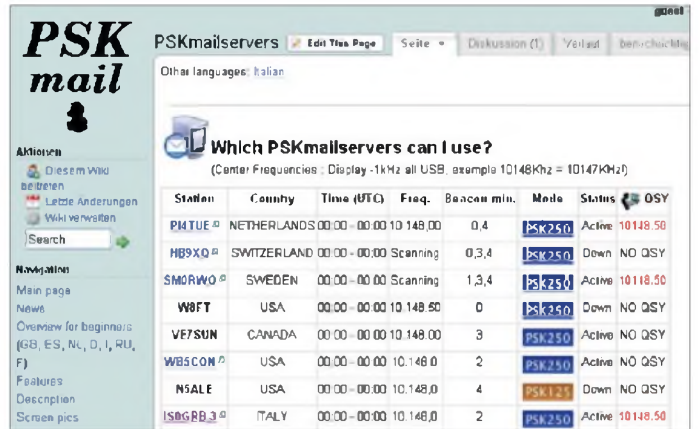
guest

PSK mail

Aktionen
Diesem Wiki beitreten
Letzte Änderungen
Wiki verwalten
Search

Navigation
Main page
News
Overview for beginners (GB, ES, NL, D, I, RU, F)
Features
Description
Screen pics

PSKmailservers
Edit This Page
Seite
Diskussion (1)
Verlauf
benachrichtig

Other languages: Italian

Which PSKmailservers can I use?

(Center Frequencies ; Display -1kHz all USB, example 10148Khz = 10147KHz!)

| Station | Country | Time (UTC) | Freq. | Beacon min. | Mode | Status | QSY |
|---|---|---|---|---|---|---|---|
| PI4TUE | NETHERLANDS | 00:00 - 00:00 | 10.148,00 | 0,4 | PSK250 | Active | 10148.50 |
| HB9XQ | SWITZERLAND | 00:00 - 00:00 | Scanning | 0,3,4 | PSK250 | Down | NO QSY |
| SM0RWO | SWEDEN | 00:00 - 00:00 | Scanning | 1,3,4 | PSK250 | Active | 10118.50 |
| W8FT | USA | 00:00 - 00:00 | 10.148.50 | 0 | PSK250 | Down | NO QSY |
| VE7SUN | CANADA | 00:00 - 00:00 | 10.148.00 | 3 | PSK250 | Active | NO QSY |
| WB5CON | USA | 00:00 - 00:00 | 10.148,0 | 2 | PSK250 | Active | NO QSY |
| N5ALE | USA | 00:00 - 00:00 | 10.148,0 | 4 | PSK125 | Down | NO QSY |
| IS0GBB 3 | ITALY | 00:00 - 00:00 | 10.148,0 | 2 | PSK250 | Active | 10148.50 |